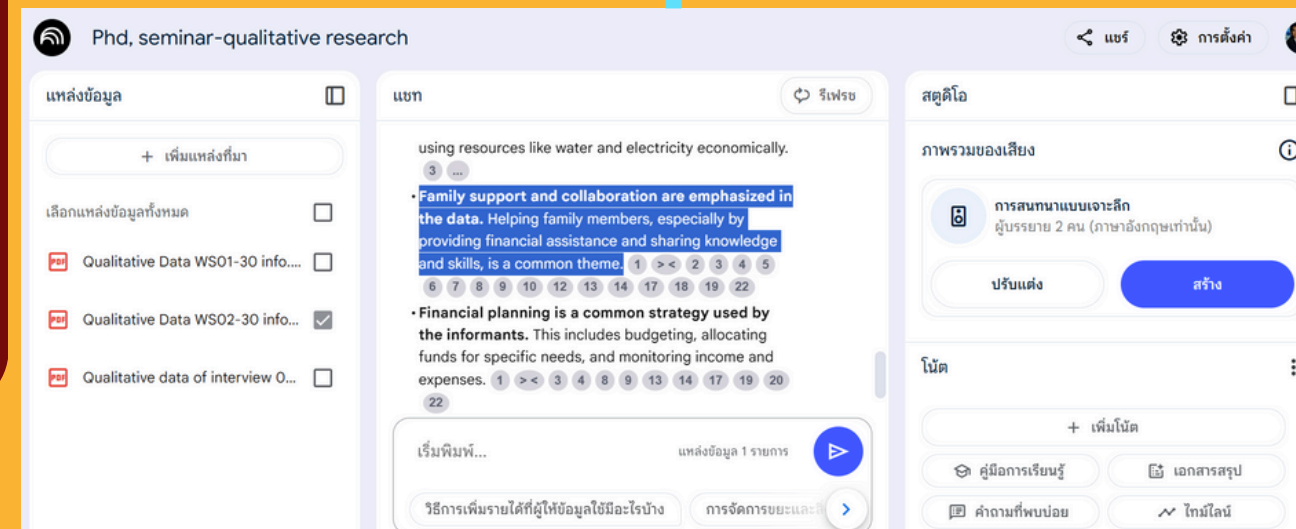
Phd, seminar-qualitative research

แชร์

การตั้งค่า

แหล่งข้อมูล

+ เพิ่มแหล่งที่มา

เลือกแหล่งข้อมูลทั้งหมด

PDF Qualitative Data WS01-30 info....

PDF Qualitative Data WS02-30 info...

PDF Qualitative data of interview 0...

แชท

รีเฟรช

using resources like water and electricity economically. 3 ...

• **Family support and collaboration are emphasized in the data.** Helping family members, especially by providing financial assistance and sharing knowledge and skills, is a common theme. 1 >< 2 3 4 5 6 7 8 9 10 12 13 14 17 18 19 22

• **Financial planning is a common strategy used by the informants.** This includes budgeting, allocating funds for specific needs, and monitoring income and expenses. 1 >< 3 4 8 9 13 14 17 19 20 22

เริ่มพิมพ์...

แหล่งข้อมูล 1 รายการ

วิธีการเพิ่มรายได้ที่ผู้ให้ข้อมูลใช้มีอะไรบ้าง

การจัดการขยะและ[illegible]

สตูดิโอ

ภาพรวมของเสียง

การสนทนาแบบเจาะลึก

ผู้บรรยาย 2 คน (ภาษาอังกฤษเท่านั้น)

ปรับแต่ง

สร้าง

โน้ต

+ เพิ่มโน้ต

คู่มือการเรียนรู้

เอกสารสรุป

คำถามที่พบบ่อย

ไทม์ไลน์